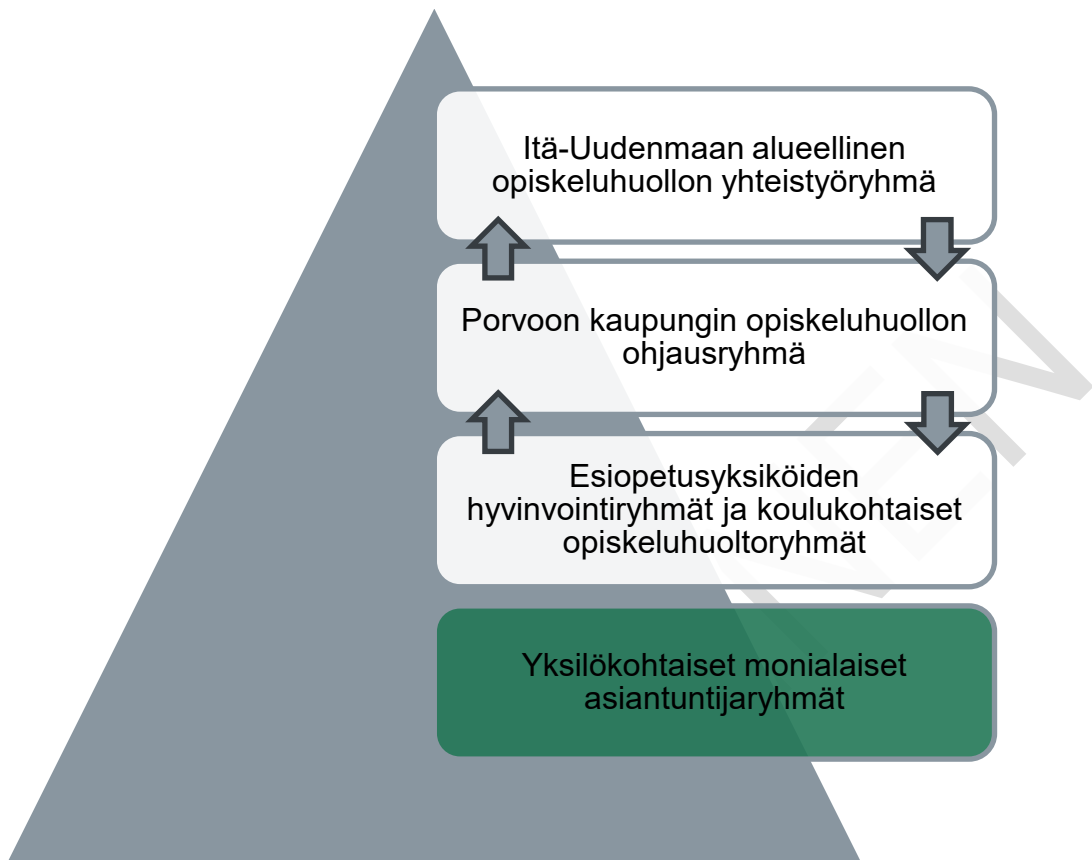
Itä-Uudenmaan alueellinen opiskeluhuollon yhteistyöryhmä

Porvoon kaupungin opiskeluhuollon ohjausryhmä

Esiopetusyksiköiden hyvinvointiryhmät ja koulukohtaiset opiskeluhuoltoryhmät

Yksilökohtaiset monialaiset asiantuntijaryhmät